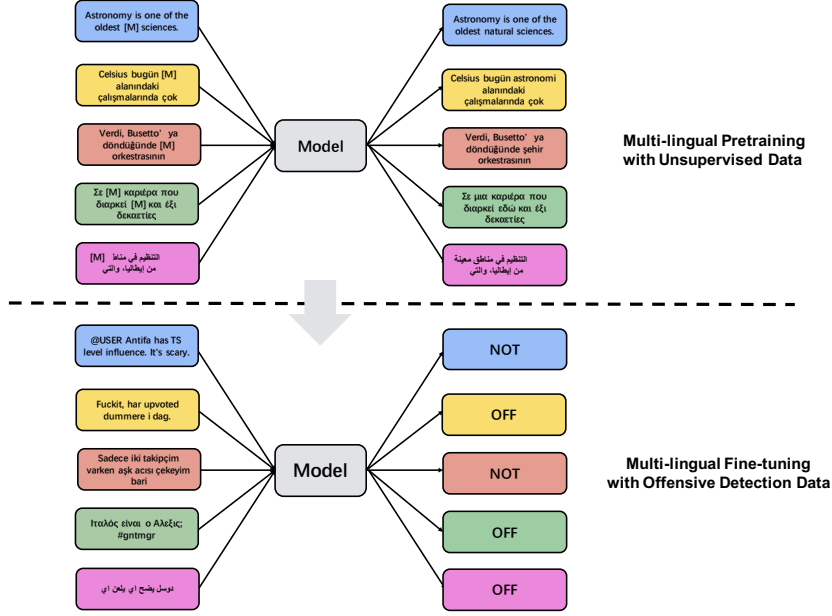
Astronomy is one of the oldest [M] sciences.

Celsius bugün [M] alanındaki çalışmalarında çok

Verdi, Busetto' ya döndüğünde [M] orkestrasının

Σε [M] καριέρα που διαρκεί [M] και έξι δεκαετίες

التنظيم في مناط [M] من إيطاليا، والتي

Model

Astronomy is one of the oldest natural sciences.

Celsius bugün astronomi alanındaki çalışmalarında çok

Verdi, Busetto' ya döndüğünde şehir orkestrasının

Σε μια καριέρα που διαρκεί εδώ και έξι δεκαετίες

التنظيم في مناطق معينة من إيطاليا، والتي

Multi-lingual Pretraining with Unsupervised Data

@USER Antifa has TS level influence. It's scary.

Fuckit, har upvoted dummere i dag.

Sadece iki takipçim varken aşk acısı çekeyim bari

Ιταλός είναι ο Αλέξης; #gntmgr

دوسل يضحج اي يلعن اي

Model

NOT

OFF

NOT

OFF

OFF

Multi-lingual Fine-tuning with Offensive Detection Data